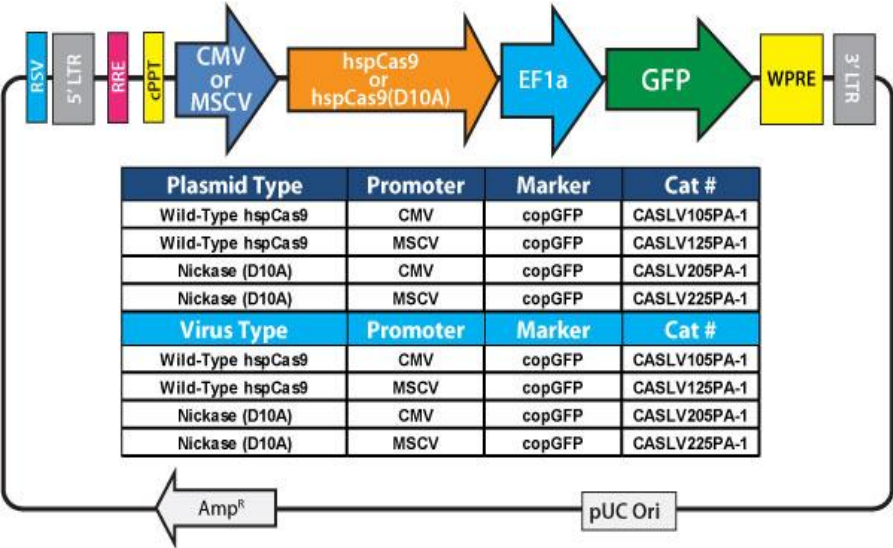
RSV

5' LTR

RRE

cPPT

CMV or MSCV

hspCas9 or hspCas9(D10A)

EF1a

GFP

WPRE

3' LTR

| Plasmid Type | Promoter | Marker | Cat # |
|---|---|---|---|
| Wild-Type hspCas9 | CMV | copGFP | CASLV105PA-1 |
| Wild-Type hspCas9 | MSCV | copGFP | CASLV125PA-1 |
| Nickase (D10A) | CMV | copGFP | CASLV205PA-1 |
| Nickase (D10A) | MSCV | copGFP | CASLV225PA-1 |
| **Virus Type** | **Promoter** | **Marker** | **Cat #** |
| Wild-Type hspCas9 | CMV | copGFP | CASLV105PA-1 |
| Wild-Type hspCas9 | MSCV | copGFP | CASLV125PA-1 |
| Nickase (D10A) | CMV | copGFP | CASLV205PA-1 |
| Nickase (D10A) | MSCV | copGFP | CASLV225PA-1 |

$Amp^R$

pUC Ori